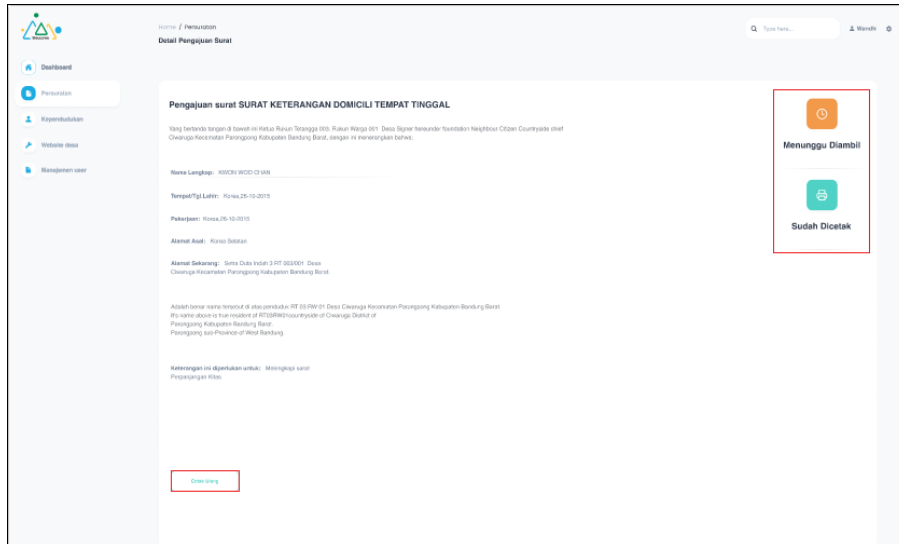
Welcome

Home / Persuratan

Detail Pengajuan Surat

Type here...

Wandhi

Dashboard

Persuratan

Kependudukan

Website desa

Manajemen user

Pengajuan surat SURAT KETERANGAN DOMICILI TEMPAT TINGGAL

Yang bertanda tangan di bawah ini Ketua Rukun Tetangga 003, Rukun Warga 001 Desa Signer hereunder foundation Neighbour Citizen Countryside chief Ciwaruga Kecamatan Parongpong Kabupaten Bandung Barat, dengan ini menerangkan bahwa:

Nama Lengkap: KWON WOO CHAN

Tempat/Tgl Lahir: Korea,26-10-2015

Pekerjaan: Korea,26-10-2015

Alamat Asal: Korea Selatan

Alamat Sekarang: Sinta Duta Indah 3 RT 003/001 Desa Ciwaruga Kecamatan Parongpong Kabupaten Bandung Barat

Adalah benar nama tersebut di atas penduduk RT 03,RW 01 Desa Ciwaruga Kecamatan Parongpong Kabupaten Bandung Barat. It's name above is true resident of RT03/RW01countryside of Ciwaruga District of Parongpong Kabupaten Bandung Barat. Parongpong sub-Province of West Bandung.

Keterangan ini diperlukan untuk: Melengkapi surat Perpanjangan Kitas

Cetak Ulang

Menunggu Diambil

Sudah Dicetak